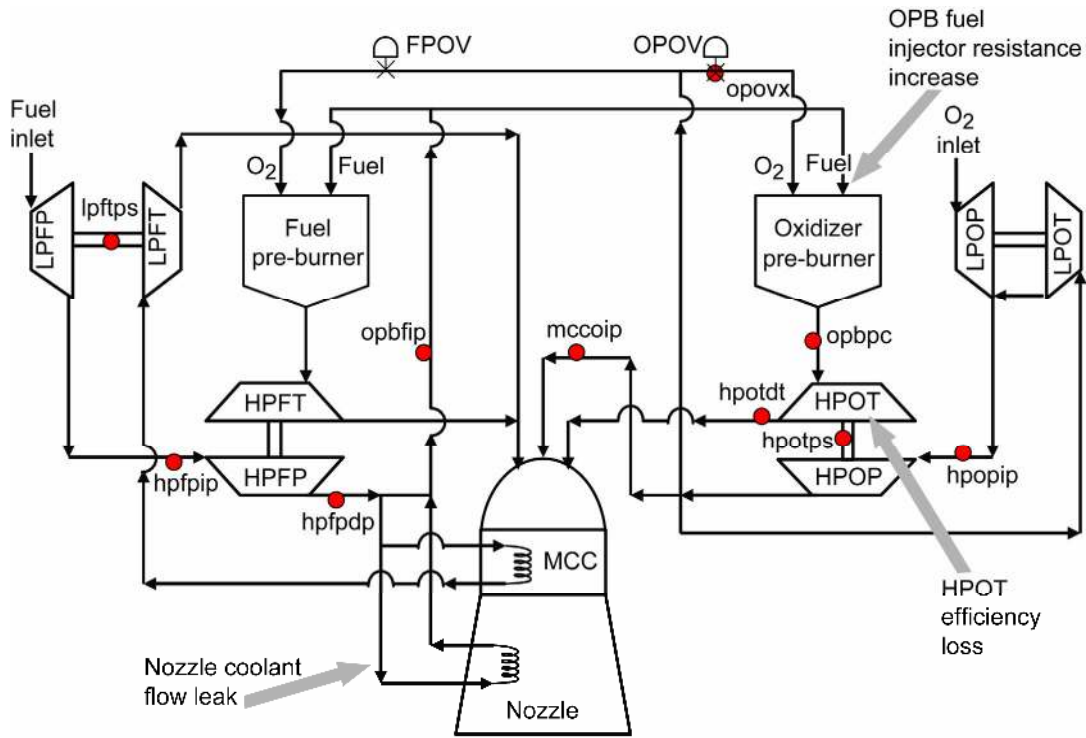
FPOV

OPOV

OPB fuel injector resistance increase

opovx

Fuel inlet

lpftps

LPFP

LPFT

$O_2$

Fuel

Fuel pre-burner

$O_2$

Fuel

Oxidizer pre-burner

$O_2$ inlet

LPOP

LPOT

opbfip

mccoip

opbpc

HPFT

hpotdt

HPOT

hpotps

HPFP

hpfpip

hpfpdp

HPOP

hpopip

MCC

HPOT efficiency loss

Nozzle coolant flow leak

Nozzle